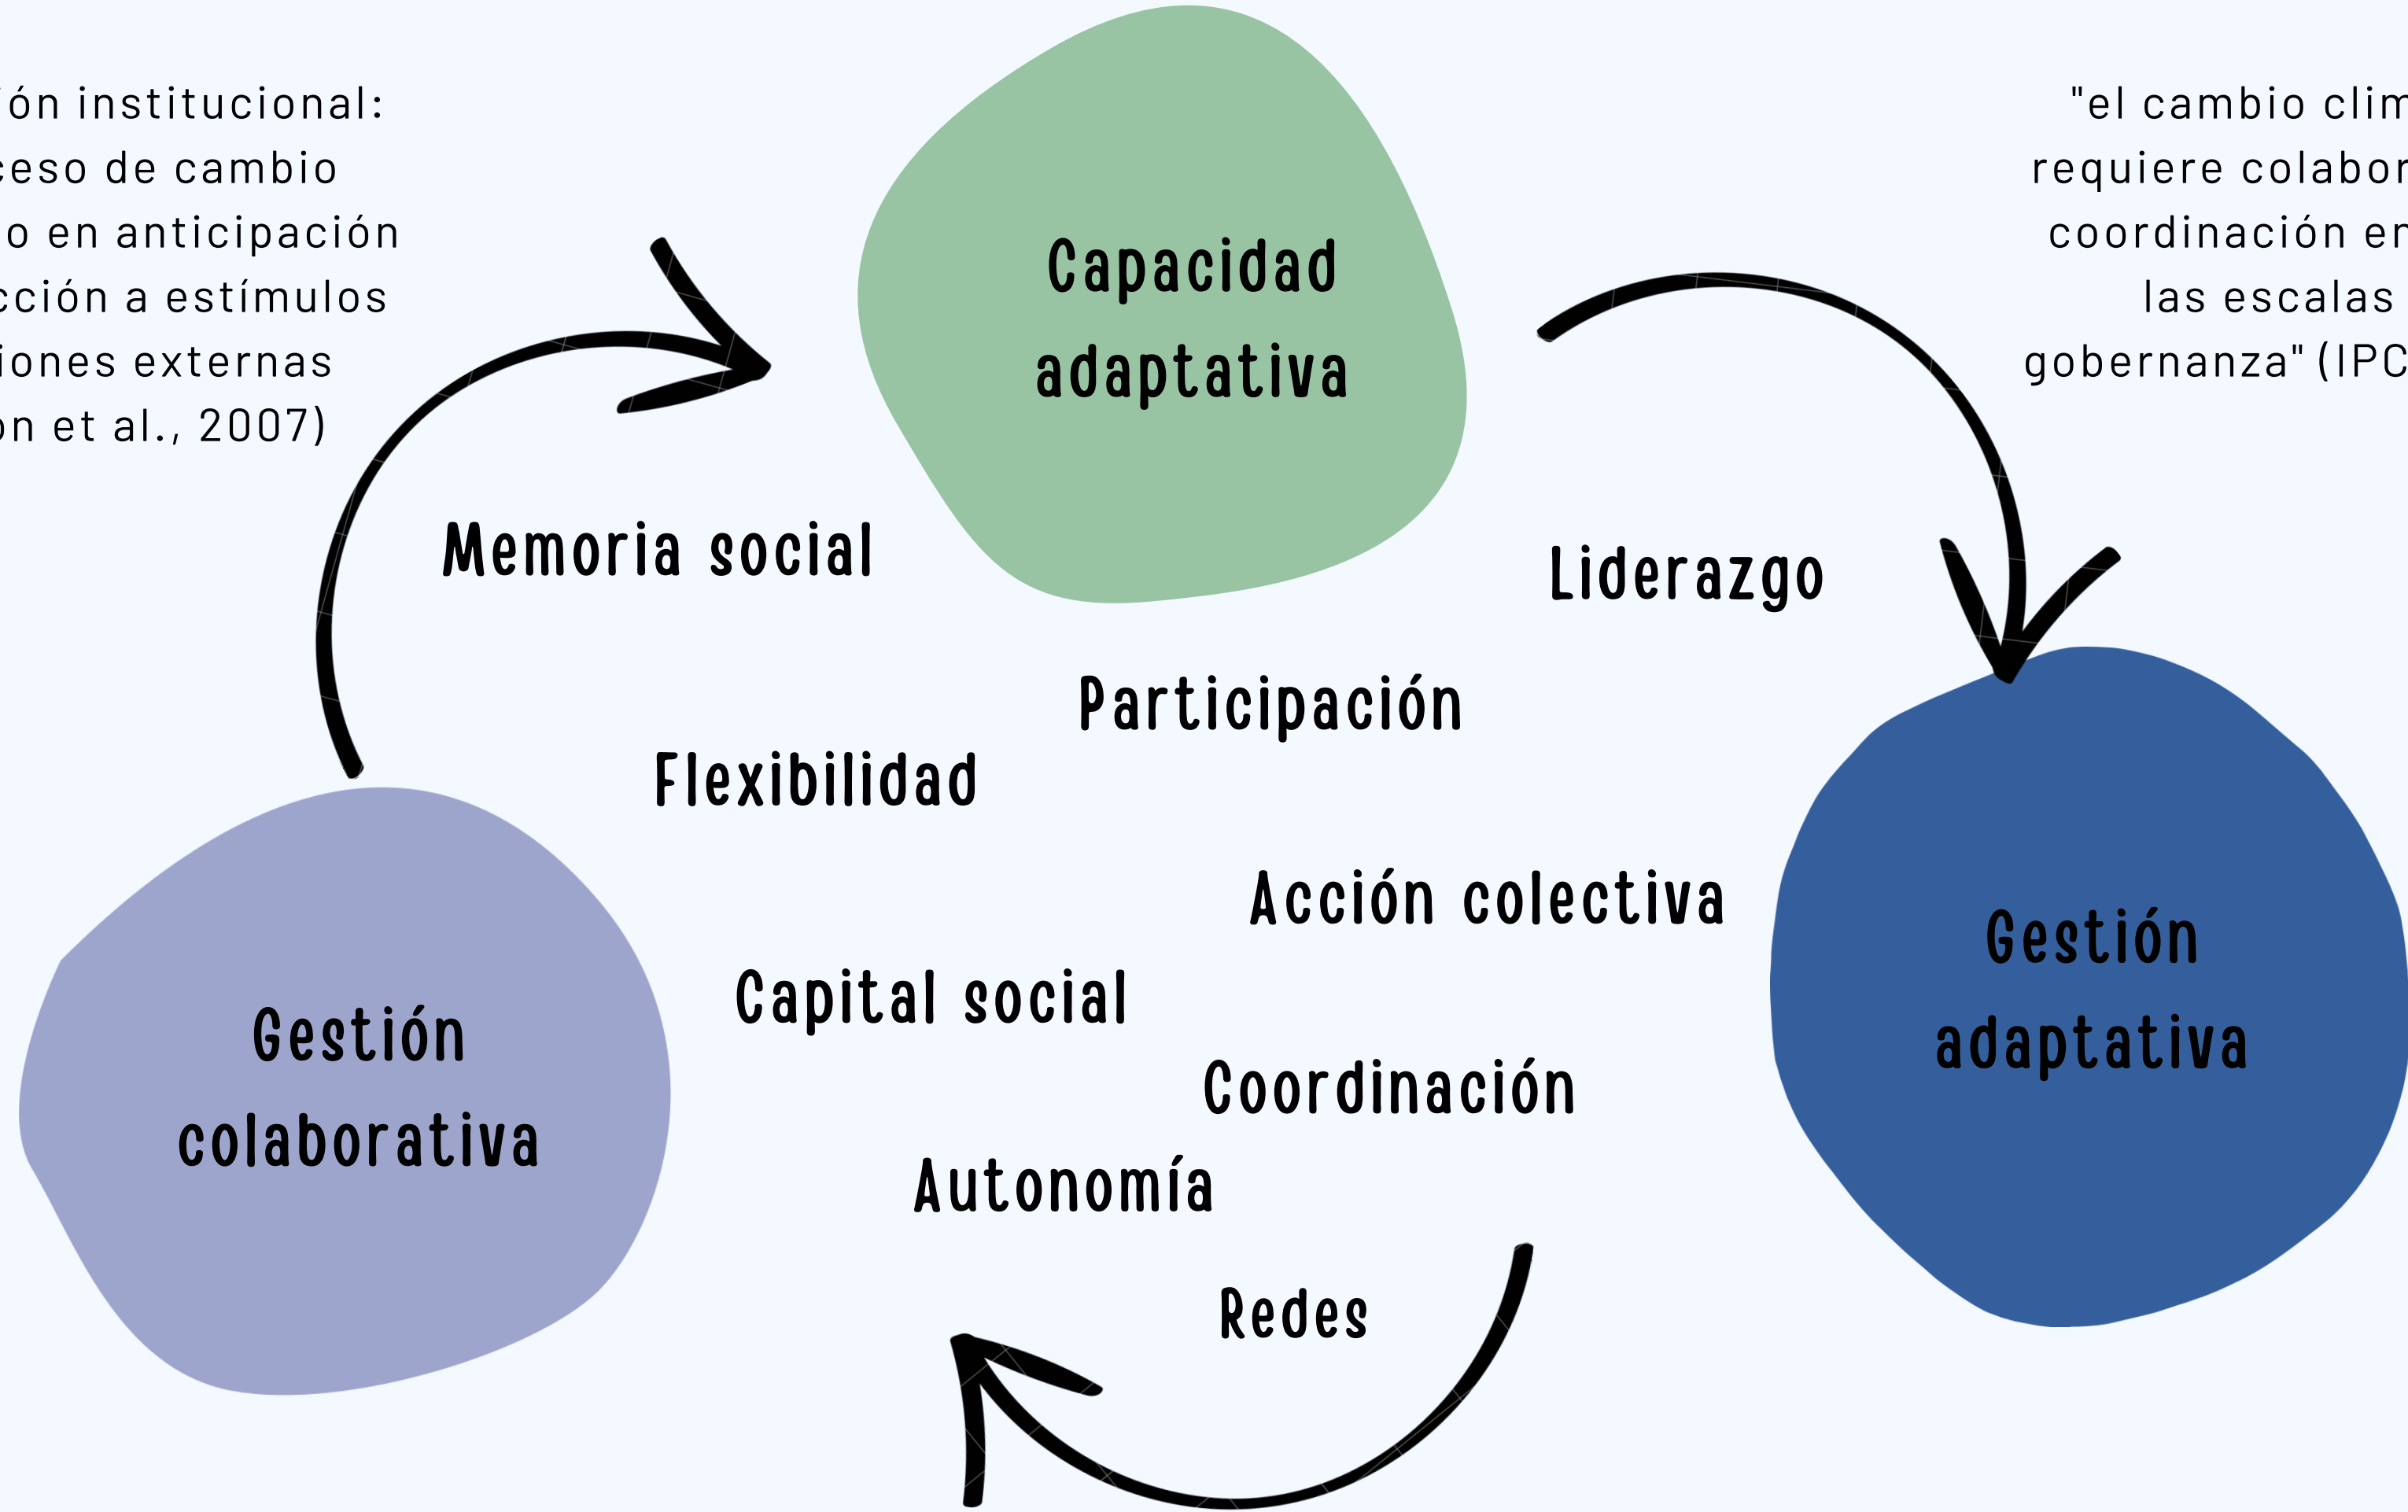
ión institucional:
ceso de cambio
o en anticipación
cción a estímulos
iones externas
on et al., 2007)

"el cambio clim
requiere colabor
coordinación en
las escalas
gobernanza" (IPC

Capacidad adaptativa

Memoria social

Liderazgo

Participación

Flexibilidad

Acción colectiva

Gestión adaptativa

Gestión colaborativa

Capital social

Coordinación

Autonomía

Redes